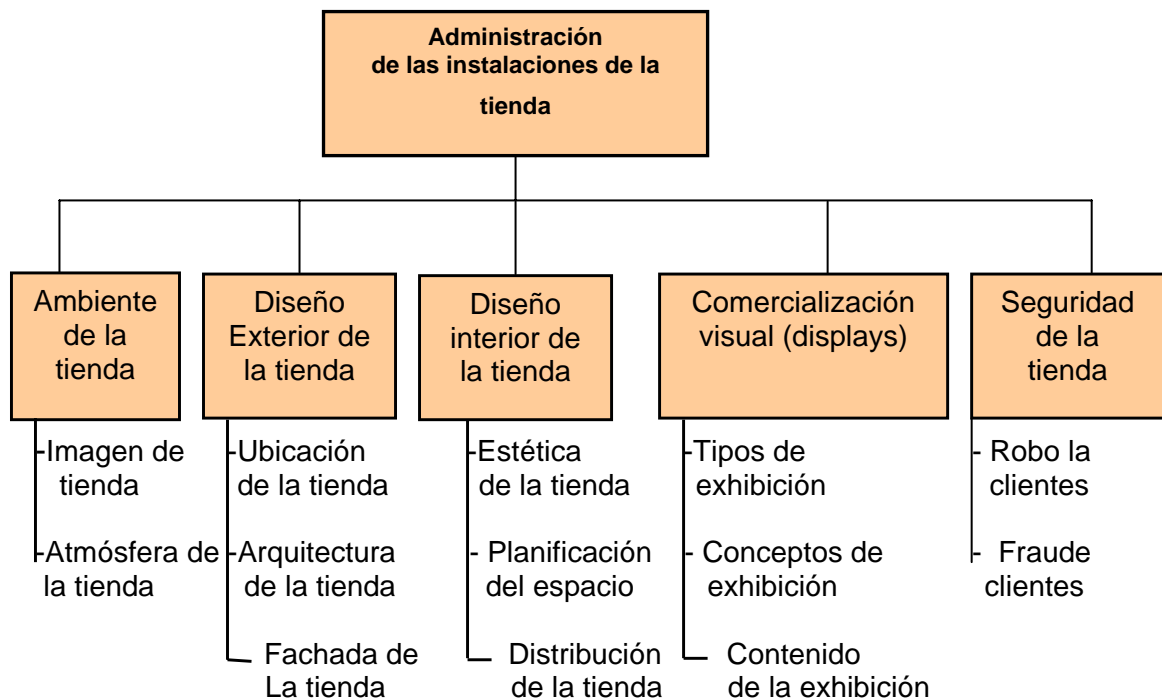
Administración de las instalaciones de la tienda

Ambiente de la tienda
-Imagen de tienda
-Atmósfera de la tienda

Diseño Exterior de la tienda
-Ubicación de la tienda
-Arquitectura de la tienda
Fachada de La tienda

Diseño interior de la tienda
-Estética de la tienda
- Planificación del espacio
Distribución de la tienda

Comercialización visual (displays)
-Tipos de exhibición
- Conceptos de exhibición
Contenido de la exhibición

Seguridad de la tienda
- Robo la clientes
- Fraude clientes